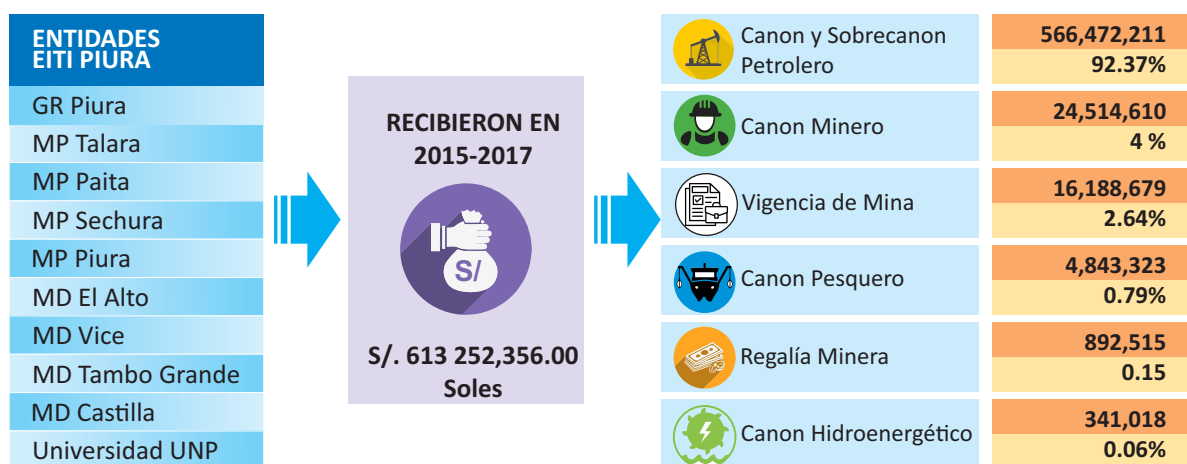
ENTIDADES EITI PIURA

GR Piura

MP Talara

MP Paita

MP Sechura

MP Piura

MD El Alto

MD Vice

MD Tambo Grande

MD Castilla

Universidad UNP

RECIBIERON EN 2015-2017

S/

S/. 613 252,356.00 Soles

| Canon y Sobrecanon Petrolero | 566,472,211 92.37% |
|---|---|
| Canon Minero | 24,514,610 4 % |
| Vigencia de Mina | 16,188,679 2.64% |
| Canon Pesquero | 4,843,323 0.79% |
| Regalía Minera | 892,515 0.15 |
| Canon Hidroenergético | 341,018 0.06% |